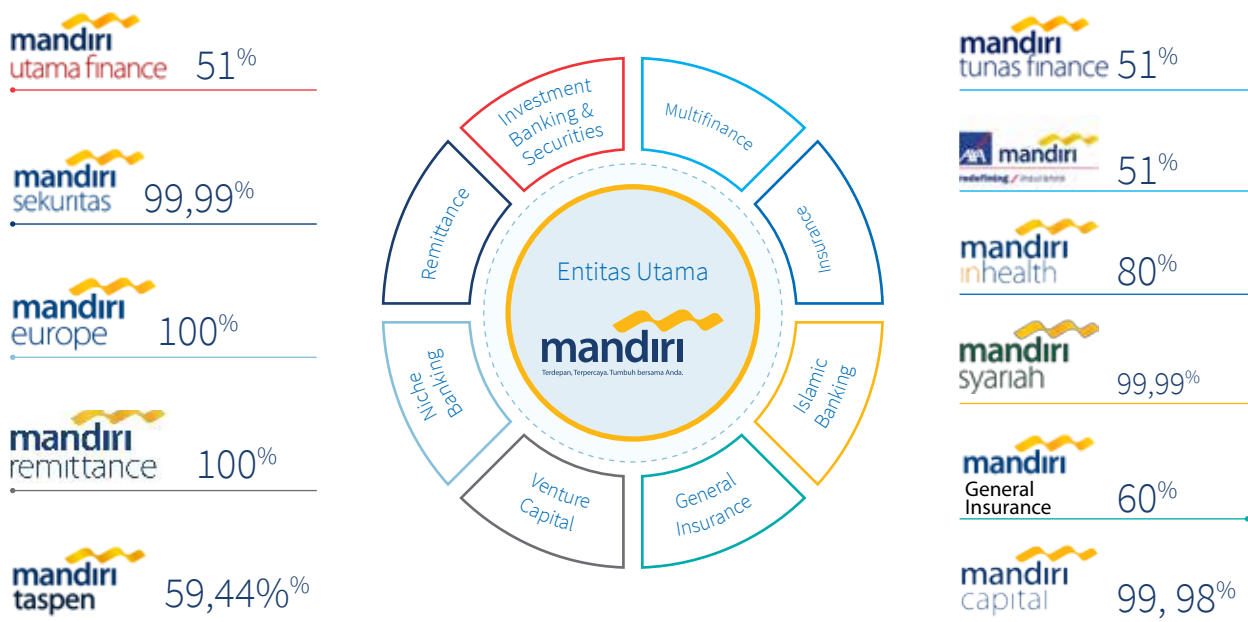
mandiri utama finance 51%

mandiri sekuritas 99,99%

mandiri europe 100%

mandiri remittance 100%

mandiri taspen 59,44%%

Investment Banking & Securities

Multifinance

Remittance

Insurance

Entitas Utama

mandiri

Terdepan, Terpercaya. Tumbuh bersama Anda.

Niche Banking

Islamic Banking

Venture Capital

General Insurance

mandiri tunas finance 51%

AXA mandiri redefining / insurance 51%

mandiri inhealth 80%

mandiri syariah 99,99%

mandiri General Insurance 60%

mandiri capital 99, 98%